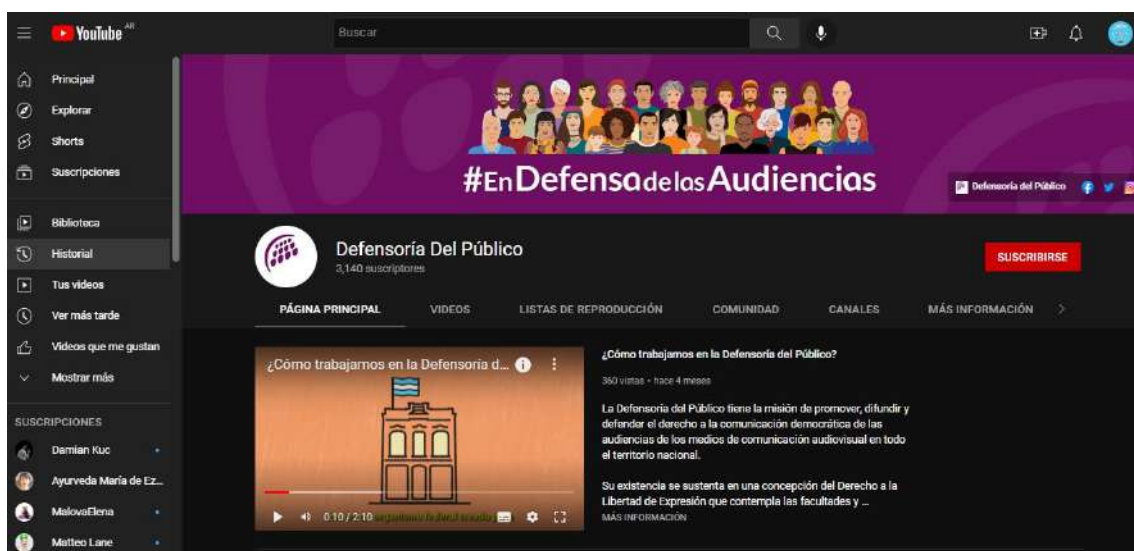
YouTube AR

Buscar

Principal
Explorar
Shorts
Suscripciones

Biblioteca
Historial
Tus videos
Ver más tarde
Videos que me gustan
Mostrar más

SUSCRIPCIONES
Damian Kuc
Ayurveda María de Ez...
MalovaElena
Matteo Lane

#EnDefensadelasAudiencias

Defensoría del Público

Defensoría Del Público
3,140 suscriptores

SUSCRIBIRSE

PÁGINA PRINCIPAL
VIDEOS
LISTAS DE REPRODUCCIÓN
COMUNIDAD
CANALES
MÁS INFORMACIÓN

¿Cómo trabajamos en la Defensoría d...

0:10 / 2:10 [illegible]

¿Cómo trabajamos en la Defensoría del Público?

360 vistas • hace 4 meses

La Defensoría del Público tiene la misión de promover, difundir y defender el derecho a la comunicación democrática de las audiencias de los medios de comunicación audiovisual en todo el territorio nacional.

Su existencia se sustenta en una concepción del Derecho a la Libertad de Expresión que contempla las facultades y ...
MÁS INFORMACIÓN